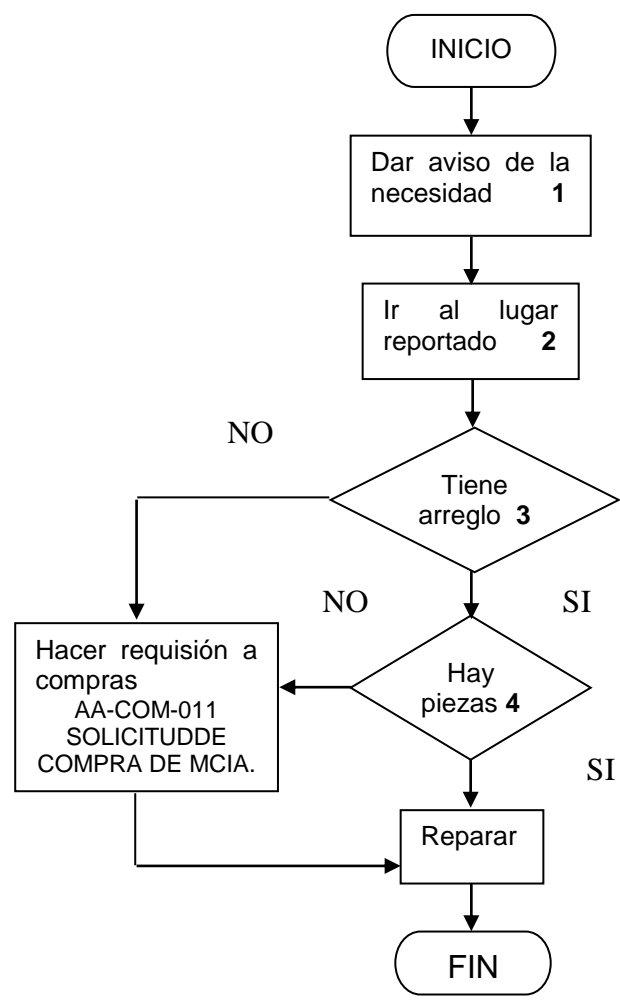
INICIO

Dar aviso de la necesidad **1**

Ir al lugar reportado **2**

NO

Tiene arreglo **3**

NO

SI

Hacer requisión a compras
AA-COM-011
SOLICITUDDE
COMPRA DE MCIA.

Hay piezas **4**

SI

Reparar

FIN